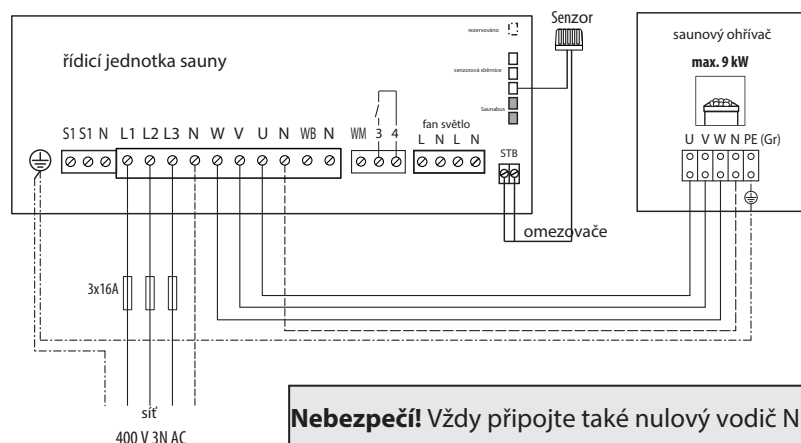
Senzor

saunový ohřívač

max. 9 kW

řídicí jednotka sauny

rezervováno

senzorová sběrnice

Saunabus

S1 S1 N L1 L2 L3 N W V U N WB N WM 3 4

fan světlo
L N L N

STB

U V W N PE (Gr)

omezovače

3x16A

síť

400 V 3N AC

**Nebezpečí!** Vždy připojte také nulový vodič N